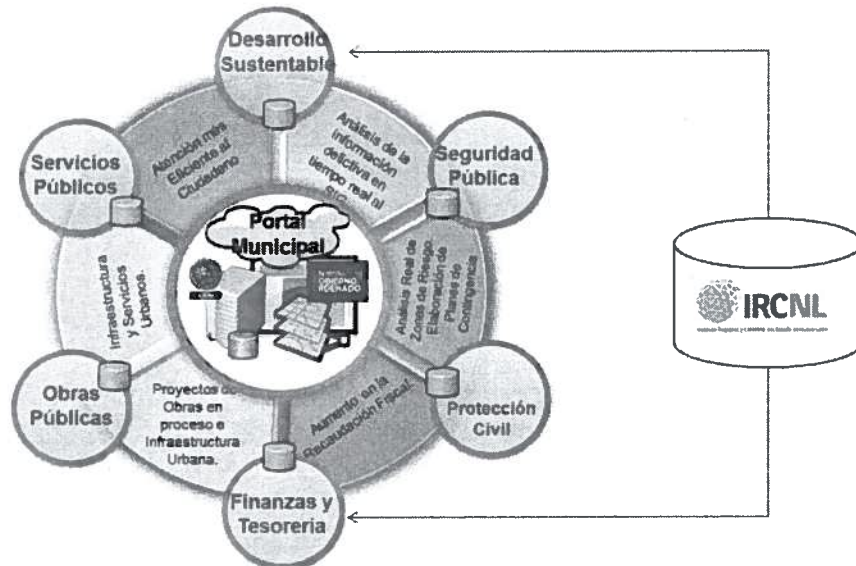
Desarrollo Sustentable

Servicios Públicos

Seguridad Pública

Atención más Eficiente al Ciudadano

Análisis de la información delictiva en tiempo real al SIG

Portal Municipal

Infraestructura y Servicios Urbanos.

Análisis Real de Zonas de Riesgo. Elaboración de Planes de Contingencia

Obras Públicas

Proyectos de Obras en proceso e Infraestructura Urbana.

Aumento en la Recaudación Fiscal.

Protección Civil

Finanzas y Tesoreria

IRCNL

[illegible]